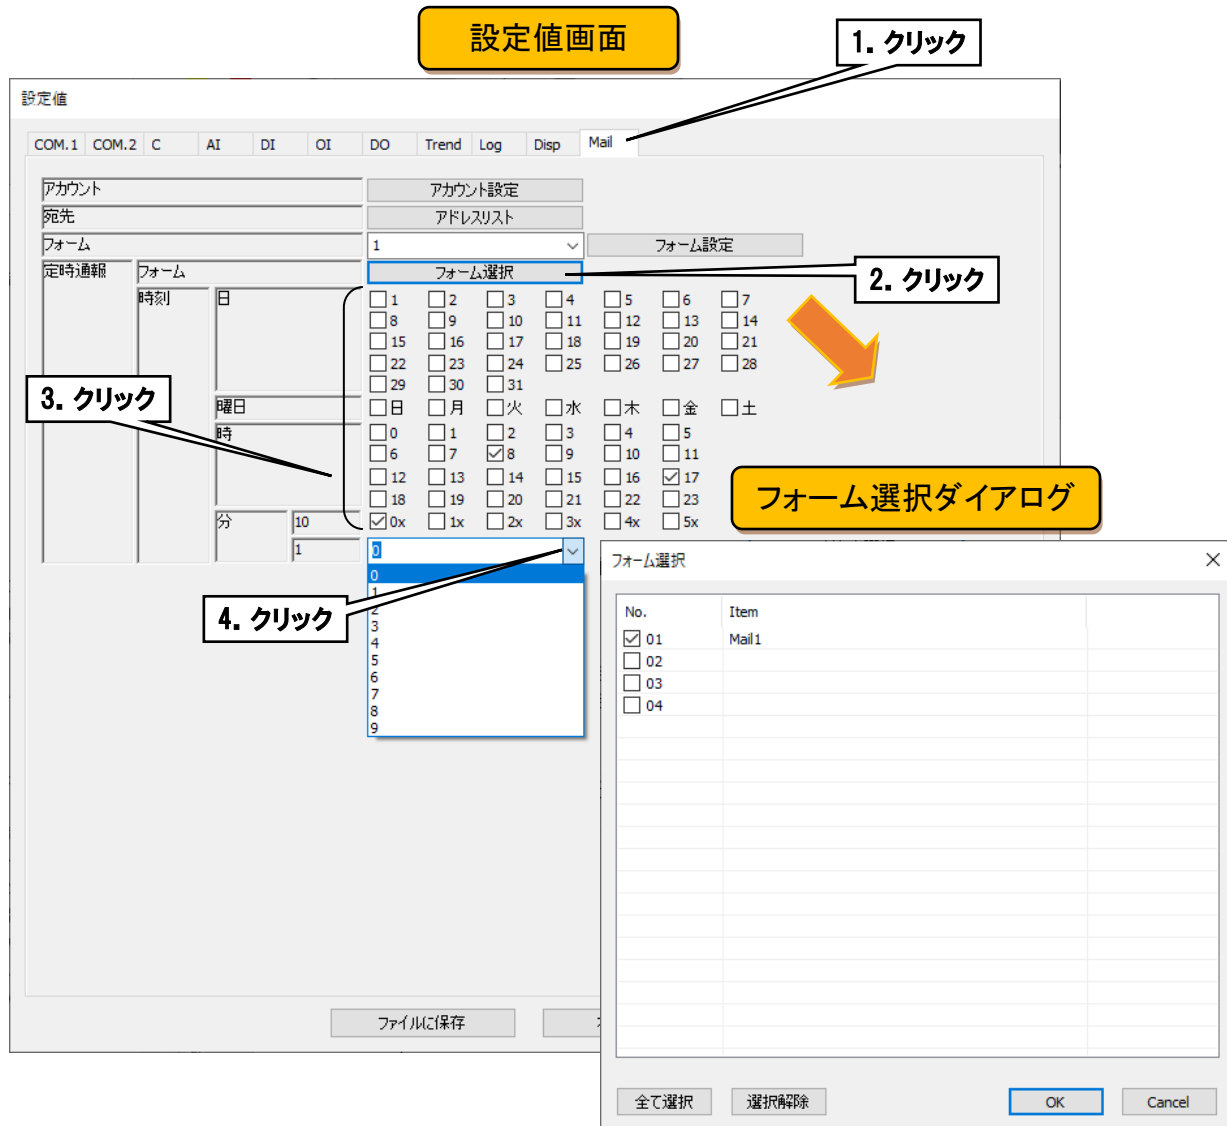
設定値画面

1. クリック

設定値

COM.1 COM.2 C AI DI OI DO Trend Log Disp Mail

アカウント
アカウント設定
宛先
アドレスリスト
フォーム
1
フォーム設定
定時通報
フォーム
フォーム選択

2. クリック

時刻
日
1 2 3 4 5 6 7
8 9 10 11 12 13 14
15 16 17 18 19 20 21
22 23 24 25 26 27 28
29 30 31

3. クリック

曜日
日 月 火 水 木 金 土
時
0 1 2 3 4 5
6 7 8 9 10 11
12 13 14 15 16 17
18 19 20 21 22 23
分
10
1
0x 1x 2x 3x 4x 5x

フォーム選択ダイアログ

0
0
1
2
3
4
5
6
7
8
9

4. クリック

ファイルに保存

フォーム選択

| No. | Item |
|---|---|
| 01 | Mail1 |
| 02 | |
| 03 | |
| 04 | |

全て選択 選択解除 OK Cancel